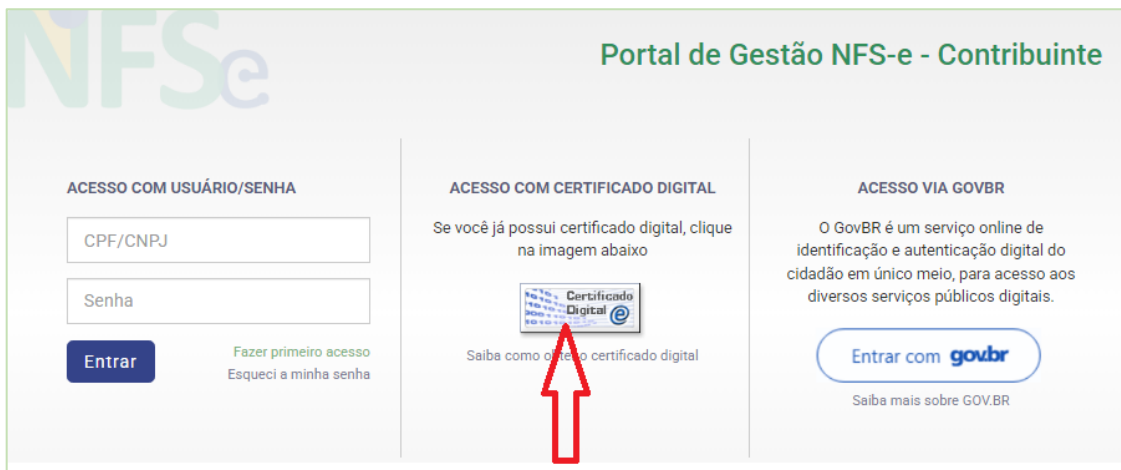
NFSe

Portal de Gestão NFS-e - Contribuinte

ACESSO COM USUÁRIO/SENHA

CPF/CNPJ

Senha

Entrar

Fazer primeiro acesso

Esqueci a minha senha

ACESSO COM CERTIFICADO DIGITAL

Se você já possui certificado digital, clique na imagem abaixo

Certificado Digital e

Saiba como o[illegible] certificado digital

ACESSO VIA GOVBR

O GovBR é um serviço online de identificação e autenticação digital do cidadão em único meio, para acesso aos diversos serviços públicos digitais.

Entrar com gov.br

Saiba mais sobre GOV.BR